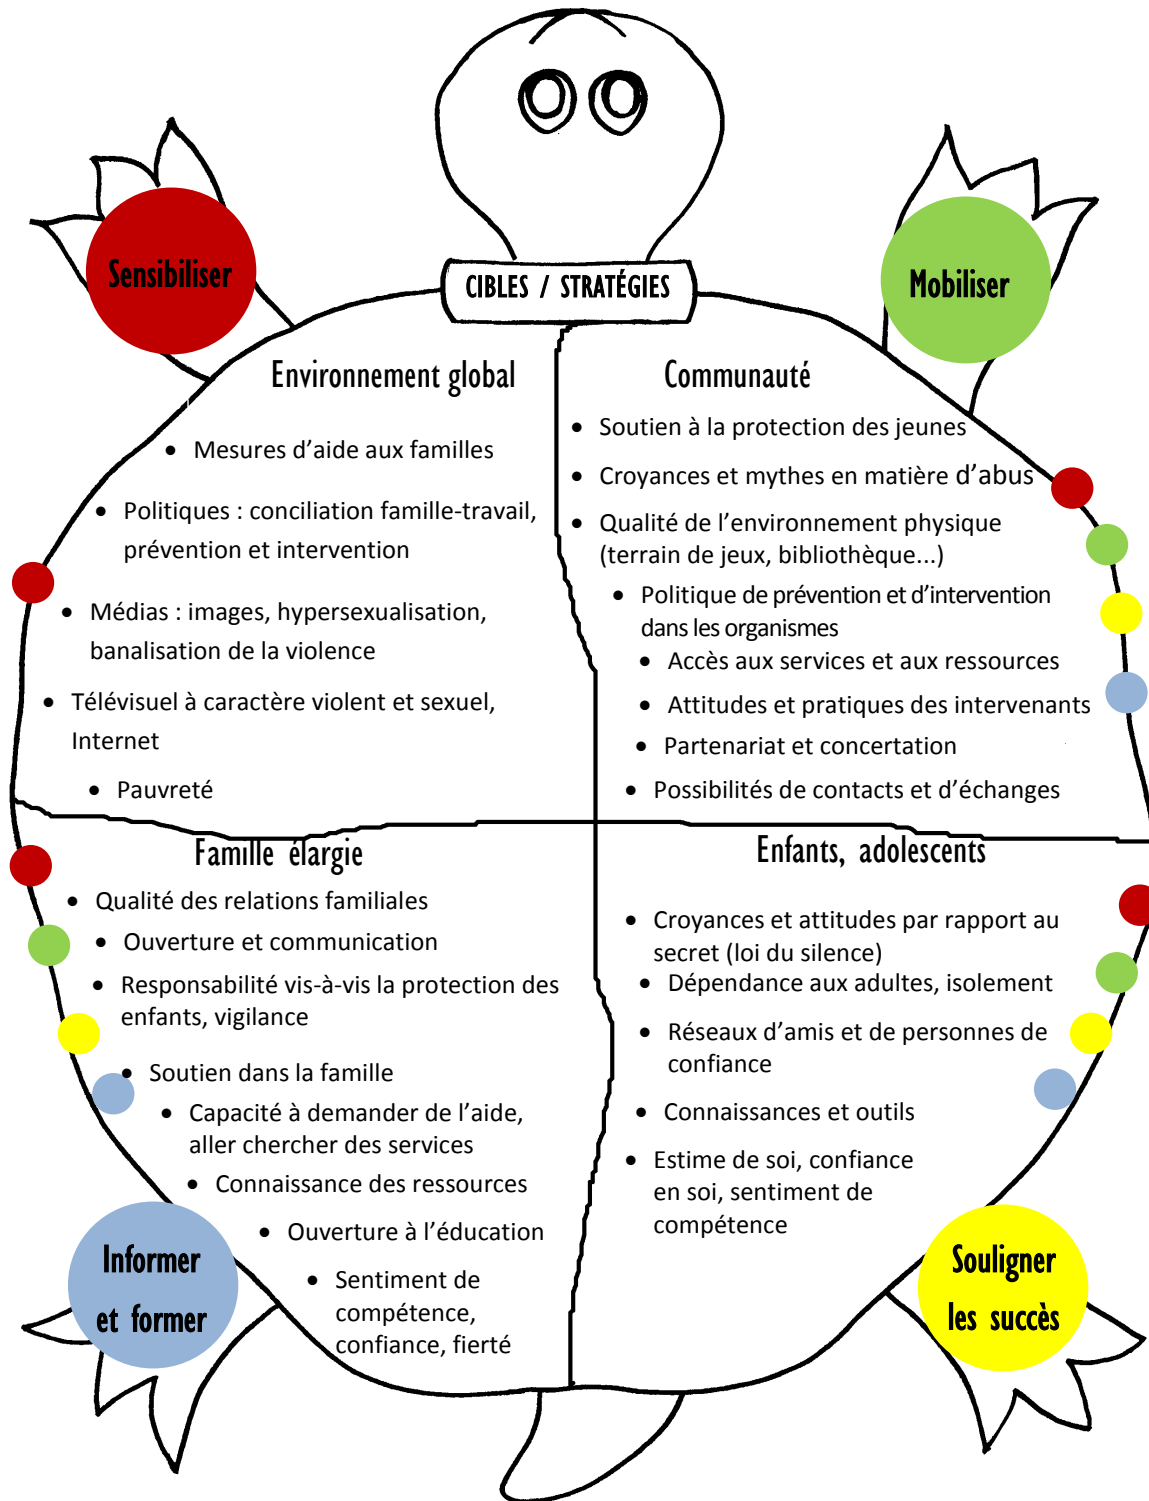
Sensibiliser

CIBLES / STRATÉGIES

Mobiliser

Environnement global

- Mesures d'aide aux familles
- Politiques : conciliation famille-travail, prévention et intervention
- Médias : images, hypersexualisation, banalisation de la violence
- Télévisuel à caractère violent et sexuel, Internet
- Pauvreté

Communauté

- Soutien à la protection des jeunes
- Croyances et mythes en matière d'abus
- Qualité de l'environnement physique (terrain de jeux, bibliothèque...)
- Politique de prévention et d'intervention dans les organismes
- Accès aux services et aux ressources
- Attitudes et pratiques des intervenants
- Partenariat et concertation
- Possibilités de contacts et d'échanges

Famille élargie

- Qualité des relations familiales
- Ouverture et communication
- Responsabilité vis-à-vis la protection des enfants, vigilance
- Soutien dans la famille
- Capacité à demander de l'aide, aller chercher des services
- Connaissance des ressources
- Ouverture à l'éducation
- Sentiment de compétence, confiance, fierté

Enfants, adolescents

- Croyances et attitudes par rapport au secret (loi du silence)
- Dépendance aux adultes, isolement
- Réseaux d'amis et de personnes de confiance
- Connaissances et outils
- Estime de soi, confiance en soi, sentiment de compétence

Informer et former

Souligner les succès